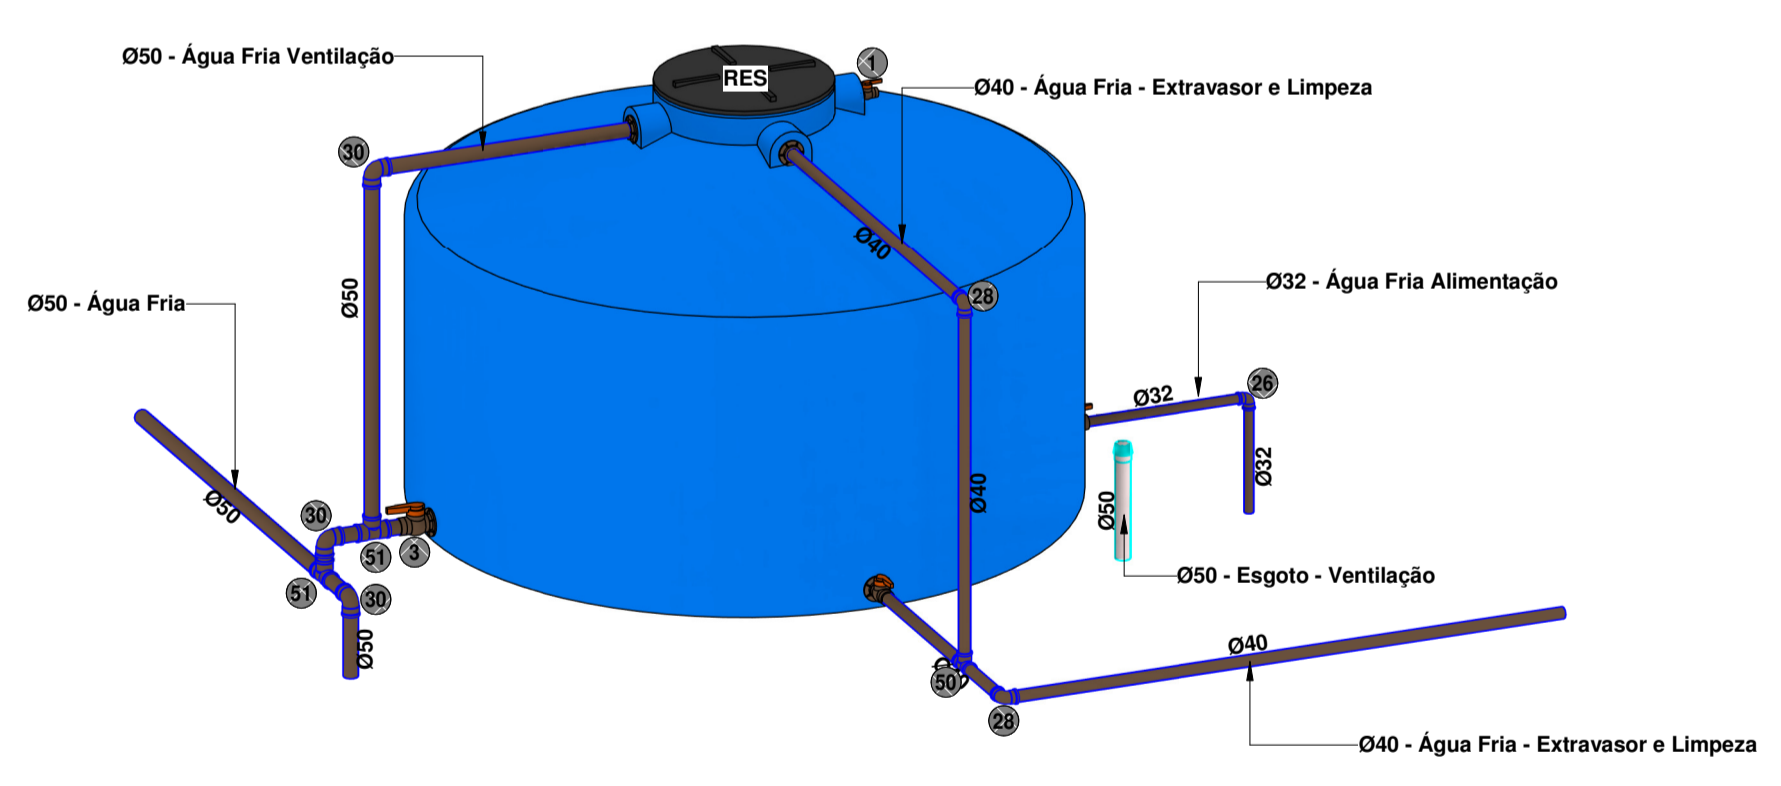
Ø50 - Água Fria Ventilação

RES

1

Ø40 - Água Fria - Extravasor e Limpeza

30

Ø40

Ø50

28

Ø50 - Água Fria

Ø32 - Água Fria Alimentação

26

Ø32

Ø32

Ø40

Ø50

Ø50

30

51

3

51

30

Ø50 - Esgoto - Ventilação

Ø50

Ø40

50

28

Ø40 - Água Fria - Extravasor e Limpeza